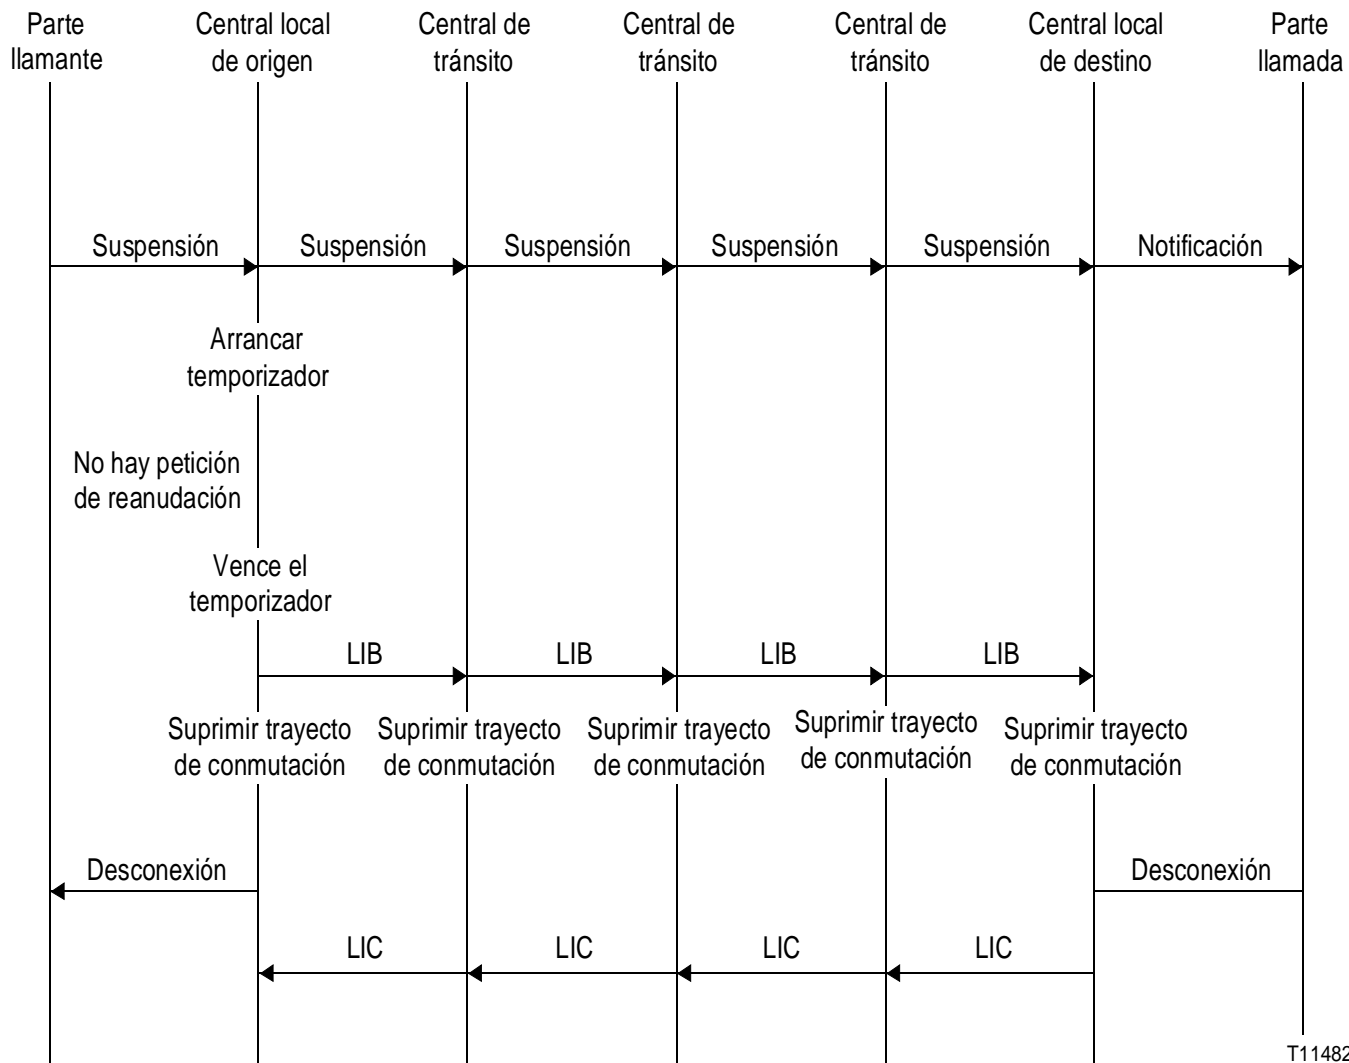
Parte llamante

Central local de origen

Central de tránsito

Central de tránsito

Central de tránsito

Central local de destino

Parte llamada

Suspensión

Suspensión

Suspensión

Suspensión

Suspensión

Notificación

Arrancar temporizador

No hay petición de reanudación

Vence el temporizador

LIB

LIB

LIB

LIB

Suprimir trayecto de conmutación

Suprimir trayecto de conmutación

Suprimir trayecto de conmutación

Suprimir trayecto de conmutación

Suprimir trayecto de conmutación

Desconexión

Desconexión

LIC

LIC

LIC

LIC

T11482